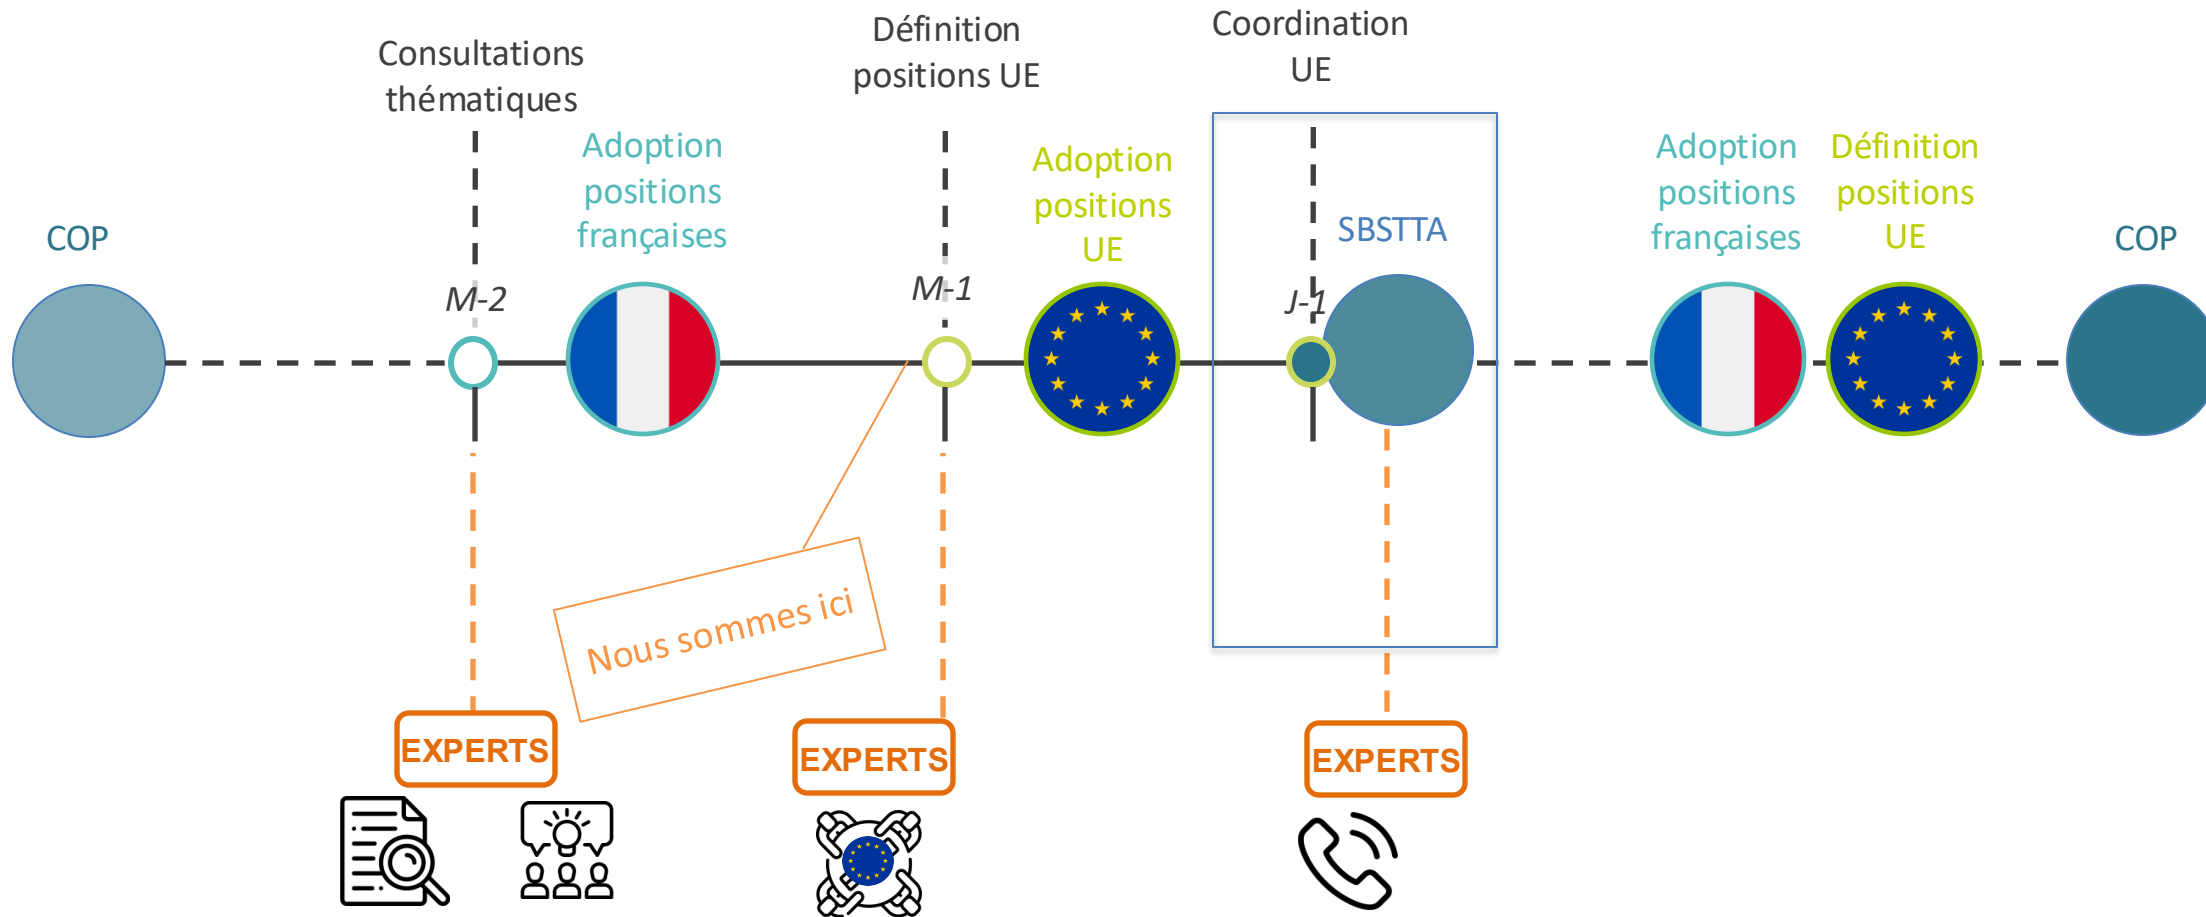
COP

Consultations thématiques

M-2

Adoption positions françaises

Définition positions UE

M-1

Adoption positions UE

Coordination UE

J-1

SBSTTA

Adoption positions françaises

Définition positions UE

COP

EXPERTS

Nous sommes ici

EXPERTS

EXPERTS